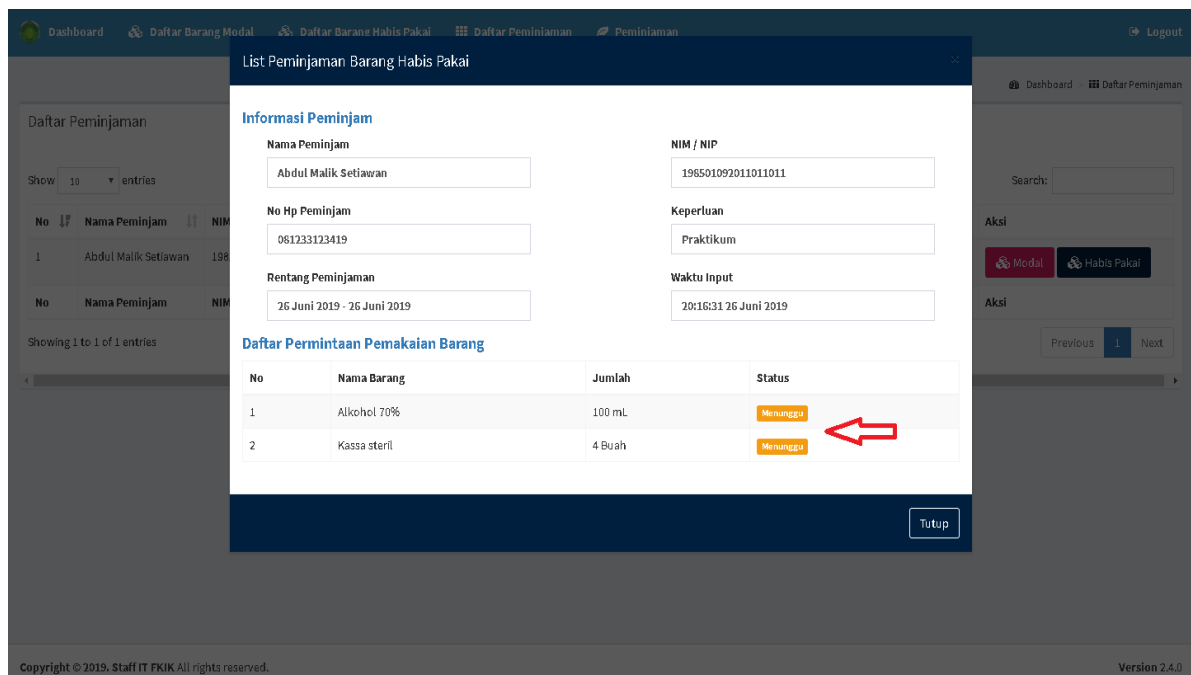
Dashboard   Daftar Barang Modal   Daftar Barang Habis Pakai   Daftar Peminjaman   Peminjaman   Logout

Dashboard > Daftar Peminjaman

Daftar Peminjaman

Show 10 entries

Search:

| No | Nama Peminjam | NIM | Aksi |
|---|---|---|---|
| 1 | Abdul Malik Setiawan | 198 | Modal  Habis Pakai |
| No | Nama Peminjam | NIM | Aksi |

Showing 1 to 1 of 1 entries

Previous 1 Next

List Peminjaman Barang Habis Pakai

Informasi Peminjam

Nama Peminjam
Abdul Malik Setiawan

NIM / NIP
198501092011011011

No Hp Peminjam
081233123419

Keperluan
Praktikum

Rentang Peminjaman
26 Juni 2019 - 26 Juni 2019

Waktu Input
20:16:31 26 Juni 2019

Daftar Permintaan Pemakaian Barang

| No | Nama Barang | Jumlah | Status |
|---|---|---|---|
| 1 | Alkohol 70% | 100 mL | Menunggu |
| 2 | Kassa steril | 4 Buah | Menunggu |

Tutup

Copyright © 2019. Staff IT FKIK All rights reserved.

Version 2.4.0